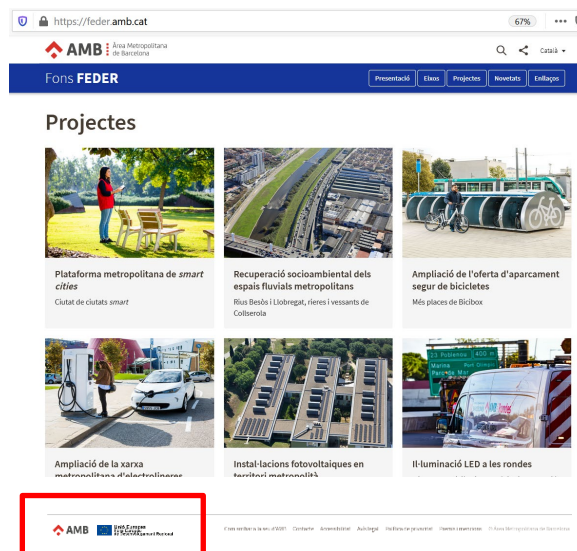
https://feder.amb.cat

67%

AMB Àrea Metropolitana de Barcelona

Català

Fons FEDER

Presentació | Eixos | Projectes | Novetats | Enllaços

Projectes

Plataforma metropolitana de *smart cities*

Ciutat de ciutats *smart*

Recuperació socioambiental dels espais fluvials metropolitans

Rius Besòs i Llobregat, rieres i vessants de Collserola

Ampliació de l'oferta d'aparcament segur de bicicletes

Més places de Bicibox

23 Poblenou 400 m
Marina
Port Olímpic

Ampliació de la xarxa metropolitana d'electrolineres

Instal·lacions fotovoltaiques en territori metropolità

Il·luminació LED a les rondes

AMB Unió Europea Fons Europeu de Desenvolupament Regional

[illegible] Contacte Accessibilitat Avís legal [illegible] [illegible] © Àrea Metropolitana de Barcelona